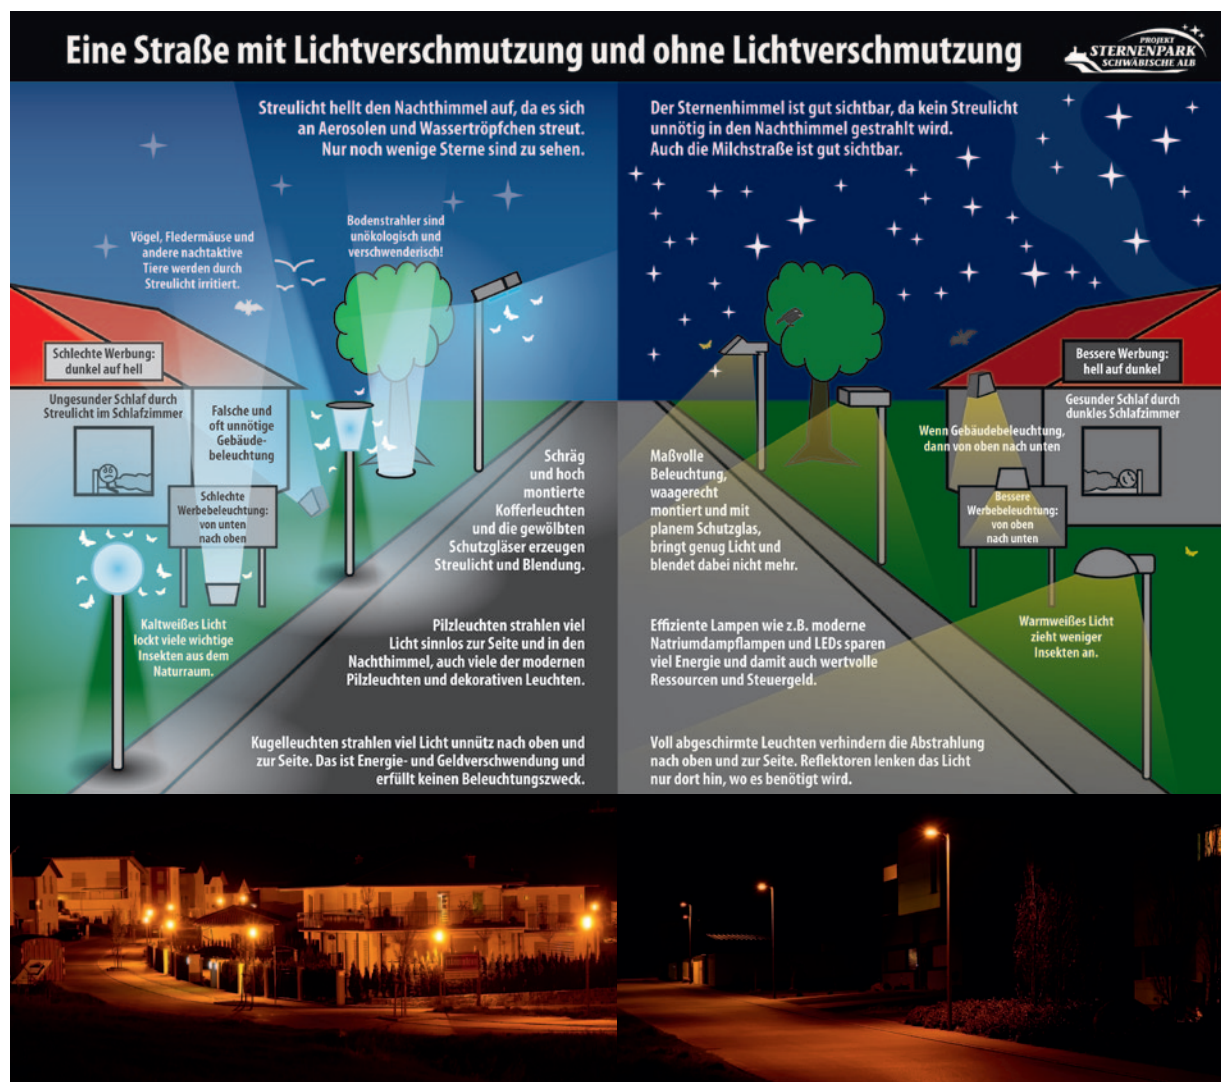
Eine Straße mit Lichtverschmutzung und ohne Lichtverschmutzung

PROJEKT STERNENPARK SCHWÄBISCHE ALB

Streulicht hellt den Nachthimmel auf, da es sich an Aerosolen und Wassertröpfchen streut. Nur noch wenige Sterne sind zu sehen.

Vögel, Fledermäuse und andere nachtaktive Tiere werden durch Streulicht irritiert.

Bodenstrahler sind unökologisch und verschwenderisch!

Schlechte Werbung: dunkel auf hell

Ungesunder Schlaf durch Streulicht im Schlafzimmer

Falsche und oft unnötige Gebäudebeleuchtung

Schlechte Werbebeleuchtung: von unten nach oben

Schräg und hoch montierte Kofferleuchten und die gewölbten Schutzgläser erzeugen Streulicht und Blendung.

Kaltweißes Licht lockt viele wichtige Insekten aus dem Naturraum.

Pilzleuchten strahlen viel Licht sinnlos zur Seite und in den Nachthimmel, auch viele der modernen Pilzleuchten und dekorativen Leuchten.

Kugelleuchten strahlen viel Licht unnütz nach oben und zur Seite. Das ist Energie- und Geldverschwendung und erfüllt keinen Beleuchtungszweck.

Der Sternenhimmel ist gut sichtbar, da kein Streulicht unnötig in den Nachthimmel gestrahlt wird. Auch die Milchstraße ist gut sichtbar.

Bessere Werbung: hell auf dunkel

Gesunder Schlaf durch dunkles Schlafzimmer

Wenn Gebäudebeleuchtung, dann von oben nach unten

Maßvolle Beleuchtung, waagerecht montiert und mit planem Schutzglas, bringt genug Licht und blendet dabei nicht mehr.

Bessere Werbebeleuchtung: von oben nach unten

Warmweißes Licht zieht weniger Insekten an.

Effiziente Lampen wie z.B. moderne Natriumdampflampen und LEDs sparen viel Energie und damit auch wertvolle Ressourcen und Steuergeld.

Voll abgeschirmte Leuchten verhindern die Abstrahlung nach oben und zur Seite. Reflektoren lenken das Licht nur dort hin, wo es benötigt wird.